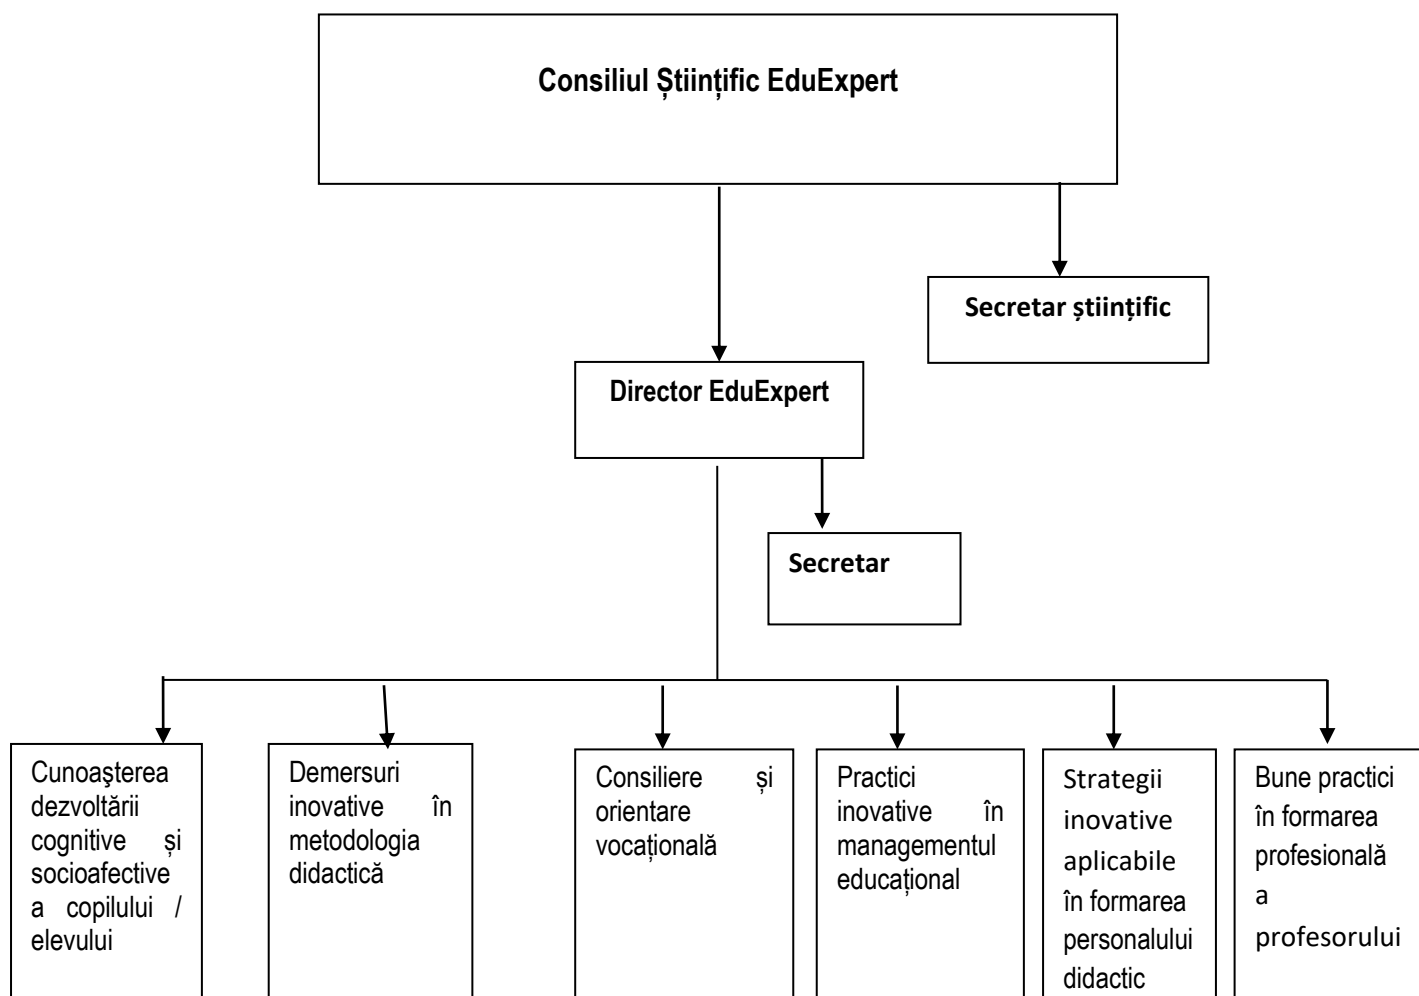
Consiliul Științific EduExpert

Secretar științific

Director EduExpert

Secretar

Cunoaşterea dezvoltării cognitive și socioafective a copilului / elevului

Demersuri inovative în metodologia didactică

Consiliere și orientare vocațională

Practici inovative în managementul educațional

Strategii inovative aplicabile în formarea personalului didactic

Bune practici în formarea profesională a profesorului